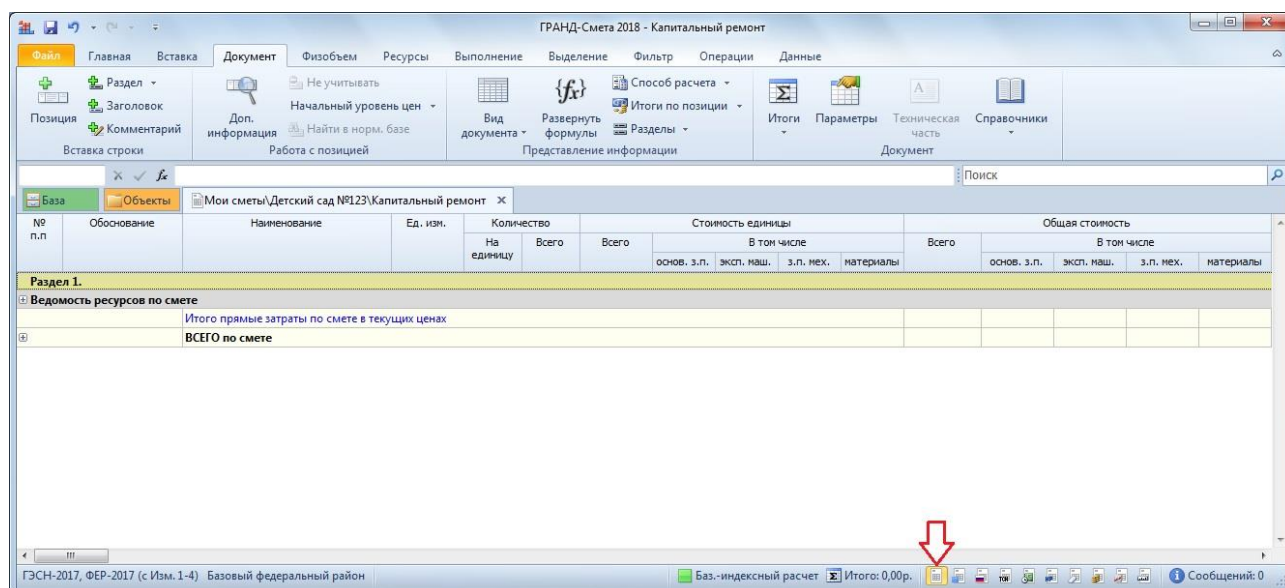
ГРАНД-Смета 2018 - Капитальный ремонт

Файл | Главная | Вставка | Документ | Физобъем | Ресурсы | Выполнение | Выделение | Фильтр | Операции | Данные

Позиция
Раздел
Заголовок
Комментарий
Вставка строки

Доп. информация
Не учитывать
Начальный уровень цен
Найти в норм. базе
Работа с позицией

Вид документа
Развернуть формулы
Способ расчета
Итоги по позиции
Разделы
Представление информации

Итоги
Параметры
Техническая часть
Справочники
Документ

Поиск

База | Объекты | Мои сметы\Детский сад №123\Капитальный ремонт

| № п.п | Обоснование | Наименование | Ед. изм. | Количество На единицу | Количество Всего | Стоимость единицы Всего | основ. з.п. | эксп. маш. | з.п. мех. | материалы | Общая стоимость Всего | основ. з.п. | эксп. маш. | з.п. мех. | материалы |
|---|---|---|---|---|---|---|---|---|---|---|---|---|---|---|---|
| Раздел 1. | | | | | | | | | | | | | | | |
| Ведомость ресурсов по смете | | | | | | | | | | | | | | | |
| | | Итого прямые затраты по смете в текущих ценах | | | | | | | | | | | | | |
| | | ВСЕГО по смете | | | | | | | | | | | | | |

ГЭСН-2017, ФЕР-2017 (с Изм. 1-4) Базовый федеральный район | Баз.-индексный расчет | Итого: 0,00р. | Сообщений: 0